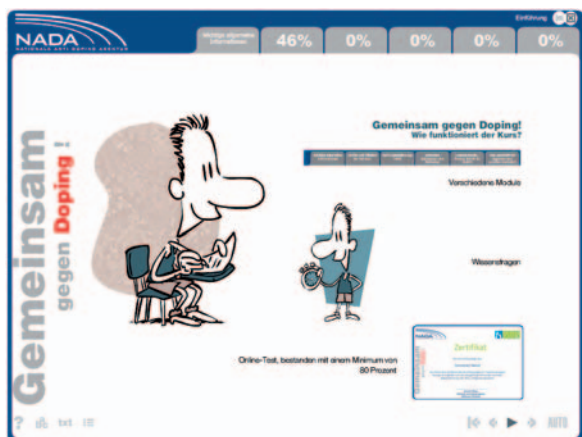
NADA
NATIONALE ANTI DOPING AGENTUR

Einführung

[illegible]

46%

0%

0%

0%

0%

Gemeinsam gegen Doping

Gemeinsam gegen Doping!
Wie funktioniert der Kurs?

Verschiedene Module

Wissensfragen

Online-Test, bestanden mit einem Minimum von 80 Prozent

Zertifikat

? txt

AUTO